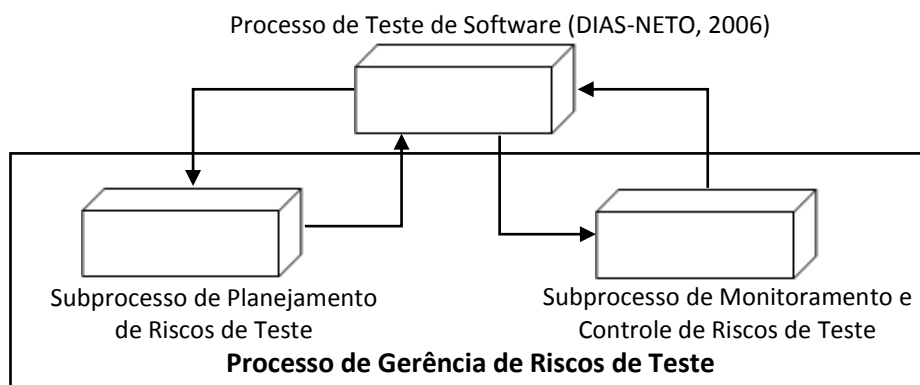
Processo de Teste de Software (DIAS-NETO, 2006)

Subprocesso de Planejamento de Riscos de Teste

Subprocesso de Monitoramento e Controle de Riscos de Teste

**Processo de Gerência de Riscos de Teste**